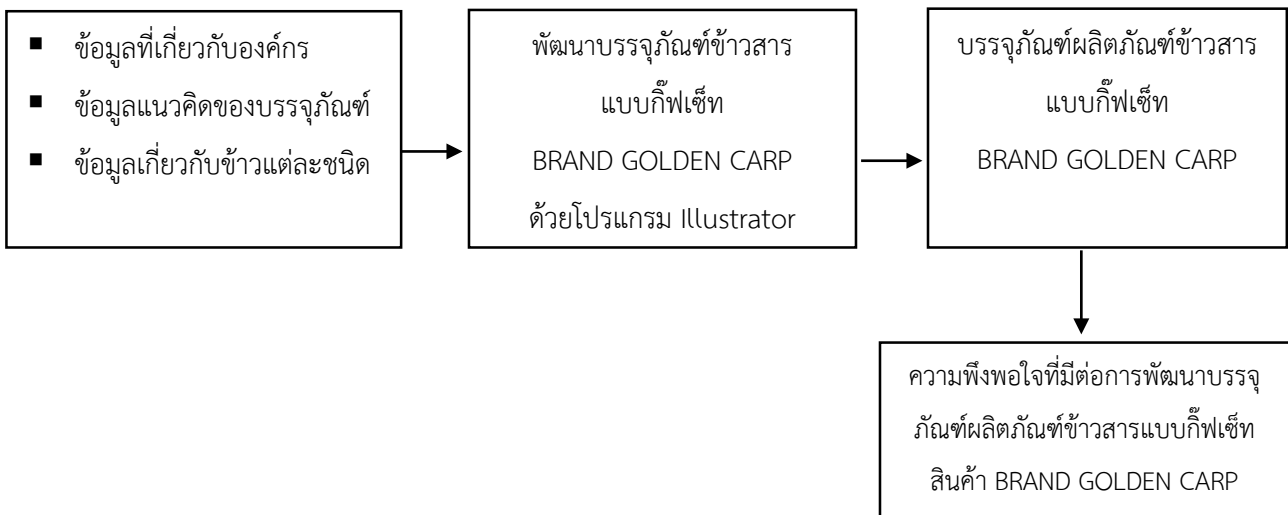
■ ข้อมูลที่เกี่ยวกับองค์กร
■ ข้อมูลแนวคิดของบรรจุภัณฑ์
■ ข้อมูลเกี่ยวกับข้าวแต่ละชนิด

พัฒนาบรรจุภัณฑ์ข้าวสาร
แบบกิ๊ฟเซ็ท
BRAND GOLDEN CARP
ด้วยโปรแกรม Illustrator

บรรจุภัณฑ์ผลิตภัณฑ์ข้าวสาร
แบบกิ๊ฟเซ็ท
BRAND GOLDEN CARP

ความพึงพอใจที่มีต่อการพัฒนาบรรจุภัณฑ์ผลิตภัณฑ์ข้าวสารแบบกิ๊ฟเซ็ท
สินค้า BRAND GOLDEN CARP